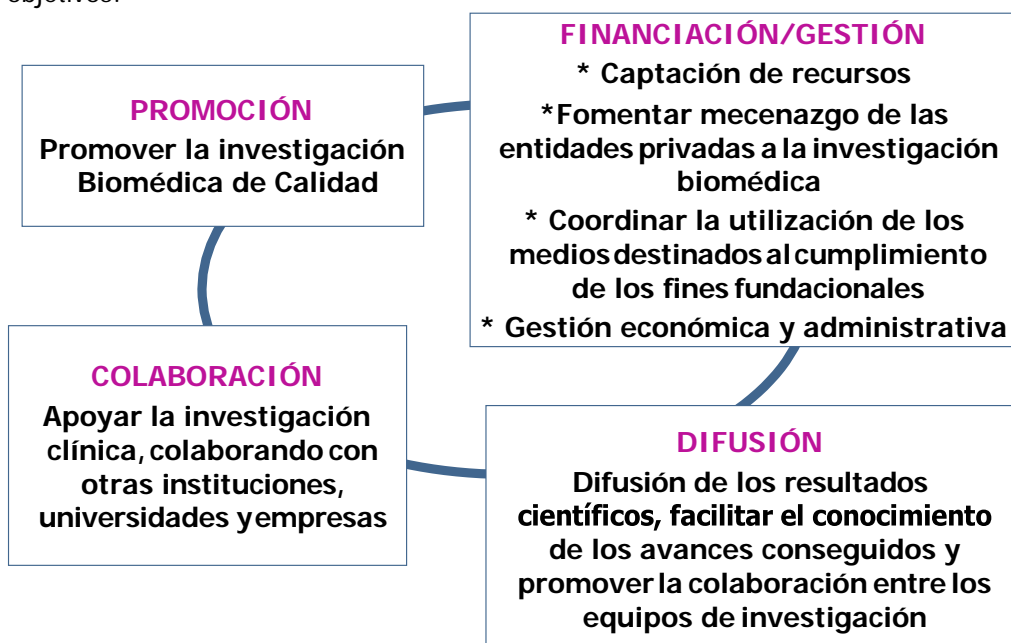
objetivos:

PROMOCIÓN
Promover la investigación Biomédica de Calidad

FINANCIACIÓN/GESTIÓN
* Captación de recursos
*Fomentar mecenazgo de las entidades privadas a la investigación biomédica
* Coordinar la utilización de los medios destinados al cumplimiento de los fines fundacionales
* Gestión económica y administrativa

COLABORACIÓN
Apoyar la investigación clínica, colaborando con otras instituciones, universidades y empresas

DIFUSIÓN
Difusión de los resultados científicos, facilitar el conocimiento de los avances conseguidos y promover la colaboración entre los equipos de investigación